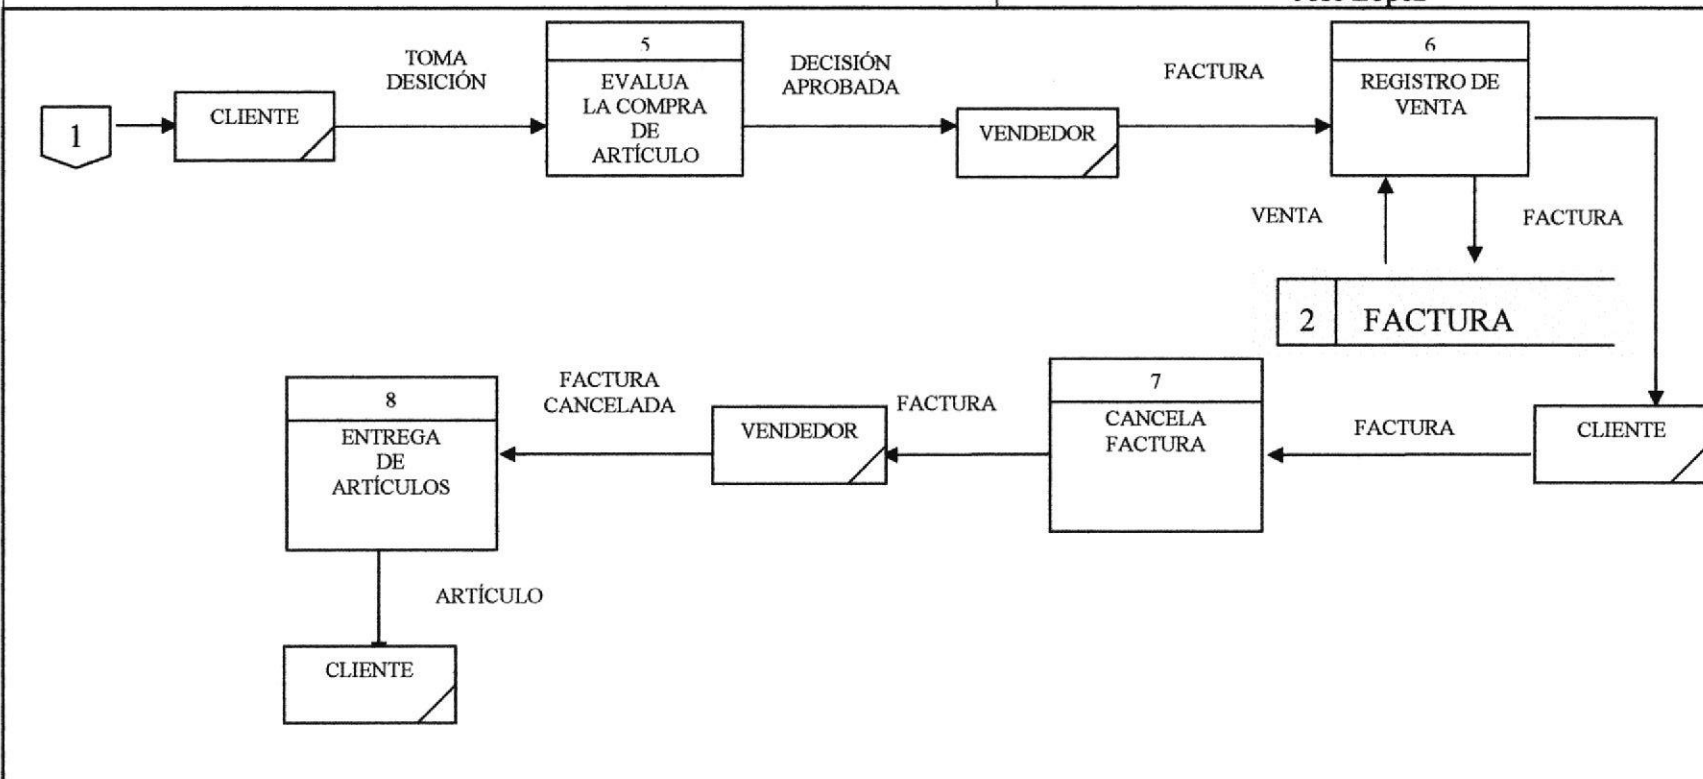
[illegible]

1

CLIENTE

TOMA DESICIÓN

5

EVALUA LA COMPRA DE ARTÍCULO

DECISIÓN APROBADA

VENDEDOR

FACTURA

6

REGISTRO DE VENTA

VENTA

FACTURA

2 FACTURA

CLIENTE

FACTURA

7

CANCELA FACTURA

FACTURA

VENDEDOR

FACTURA CANCELADA

8

ENTREGA DE ARTÍCULOS

ARTÍCULO

CLIENTE